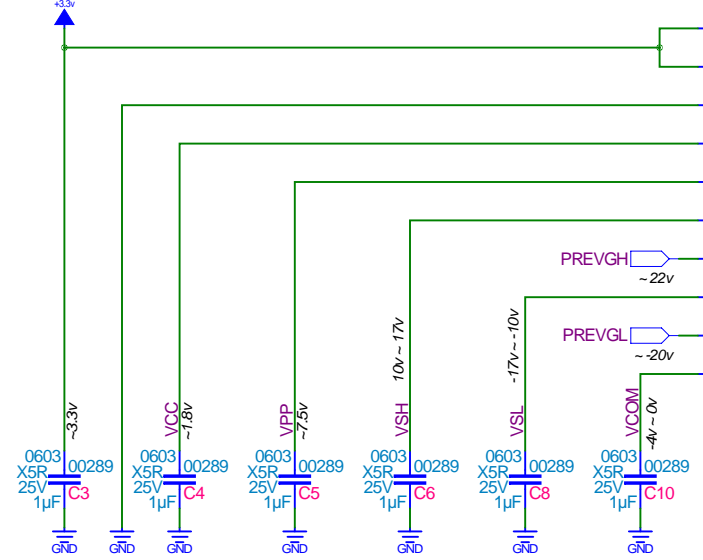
+3.3v

PREVGH
~22v

PREVGL
~-20v

~3.3v
0603
X5R
25V
1μF
00289
C3
GND

GND

VCC
~1.8v
0603
X5R
25V
1μF
00289
C4
GND

VPP
~7.5v
0603
X5R
25V
1μF
00289
C5
GND

10v ~ 17v
VSH
0603
X5R
25V
1μF
00289
C6
GND

-17v ~ -10v
VSL
0603
X5R
25V
1μF
00289
C8
GND

VCOM
-4v ~ 0v
0603
X5R
25V
1μF
00289
C10
GND